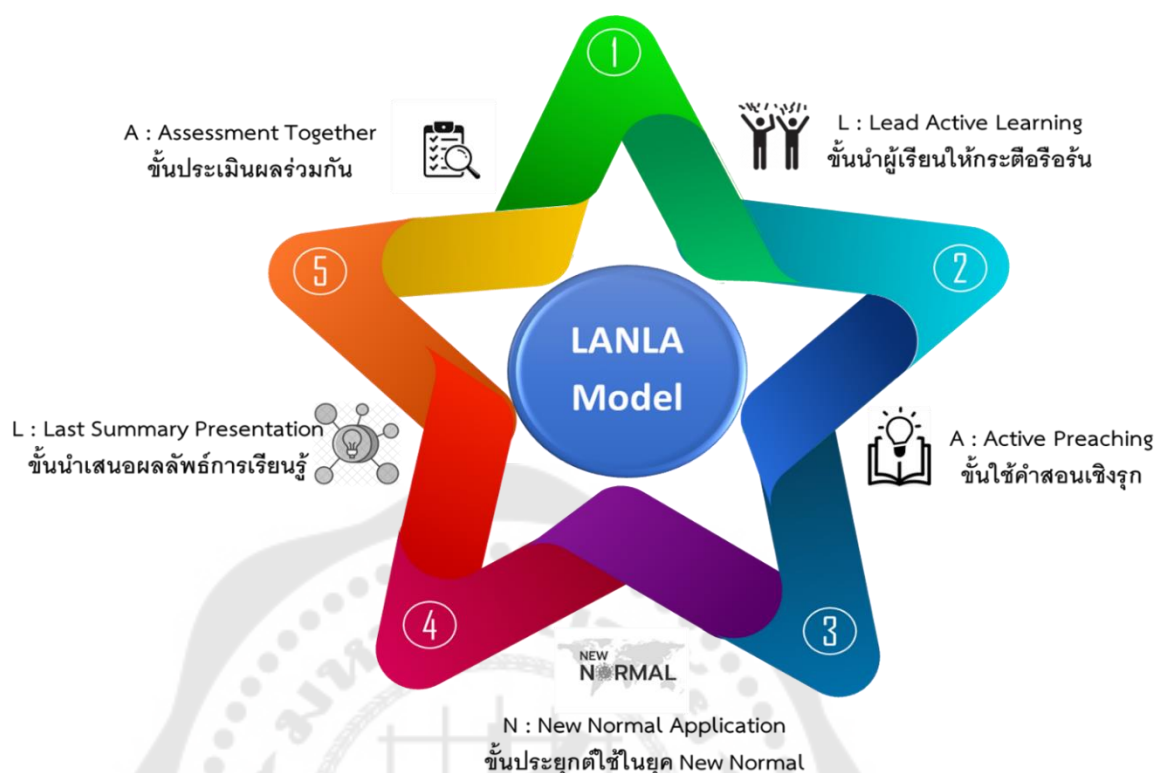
1

A : Assessment Together
ขั้นประเมินผลร่วมกัน

L : Lead Active Learning
ขั้นนำผู้เรียนให้กระตือรือร้น

2

5

LANLA Model

L : Last Summary Presentation
ขั้นนำเสนอผลลัพธ์การเรียนรู้

A : Active Preaching
ขั้นใช้คำสอนเชิงรุก

4

3

NEW NORMAL

N : New Normal Application
ขั้นประยุกต์ใช้ในยุค New Normal